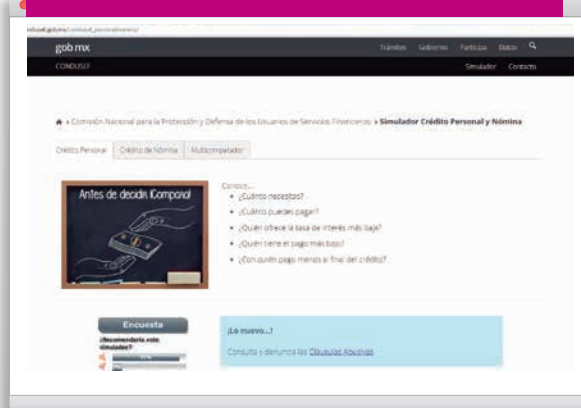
phitusf.gob.mx/Condusef_personal/nomina/

gob mx

Trámites Gobierno Participa Datos

CONDUSEF

Simulador Contacto

» Comisión Nacional para la Protección y Defensa de los Usuarios de Servicios Financieros » Simulador Crédito Personal y Nómina

Crédito Personal | Crédito de Nómina | Multicomparador

Antes de decidir ¡Compara!

Conoce...

• ¿Cuánto necesitas?
• ¿Cuánto puedes pagar?
• ¿Quién ofrece la tasa de interés más baja?
• ¿Quién tiene el pago más bajo?
• ¿Con quién pago menos al final del crédito?

Encuesta

¿Recomendaría este simulador?

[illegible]

¡Lo nuevo...!

Consulta y denuncia las Cláusulas Abusivas